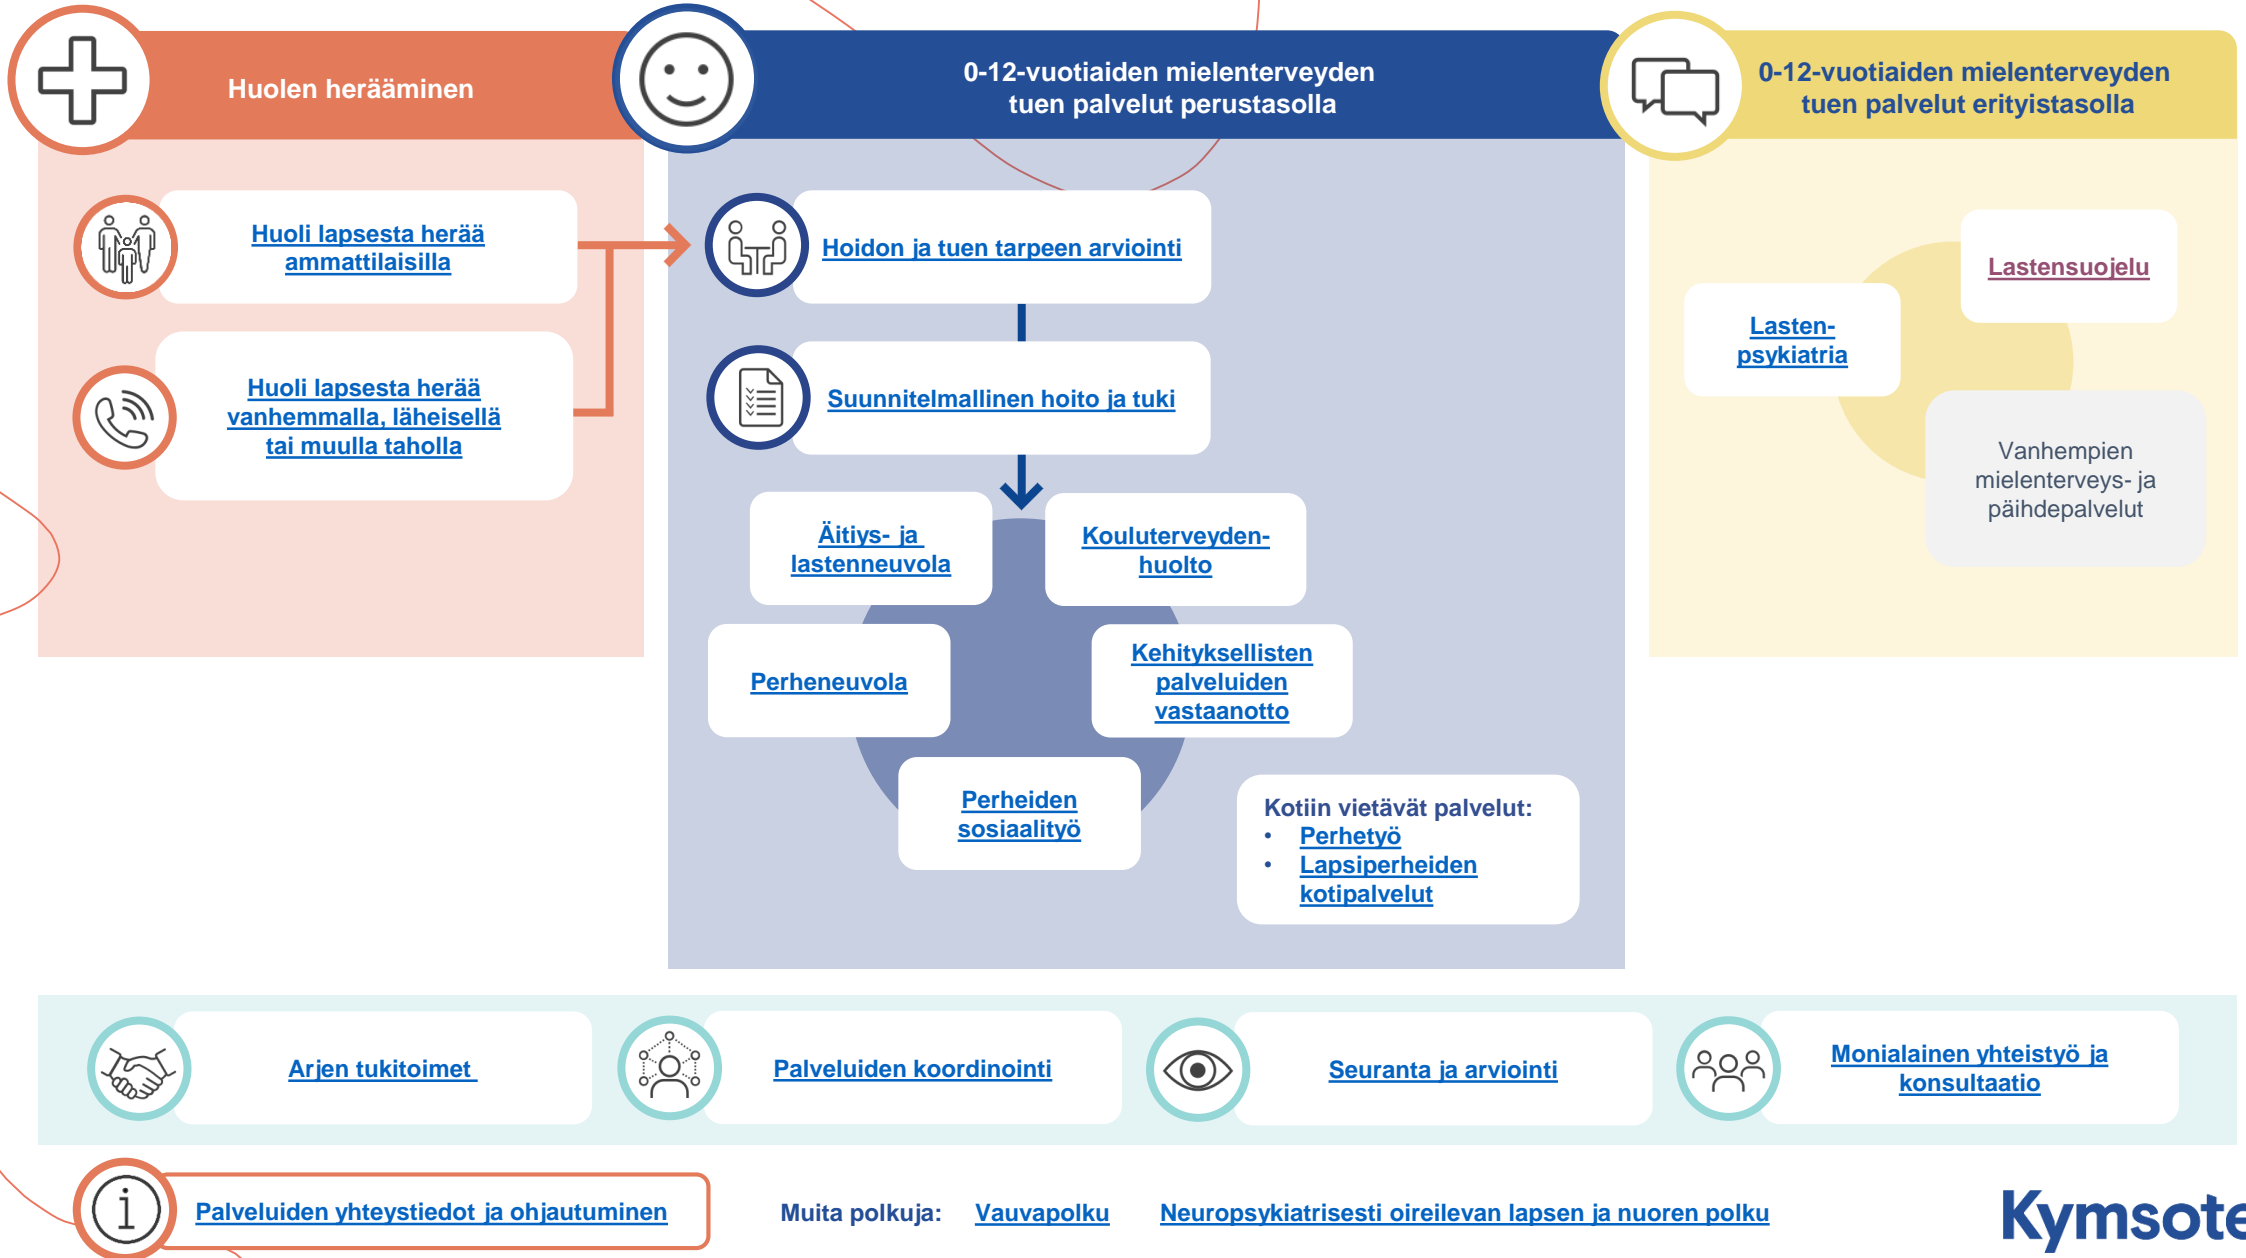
Huolen herääminen

0-12-vuotiaiden mielenterveyden tuen palvelut perustasolla

0-12-vuotiaiden mielenterveyden tuen palvelut erityistasolla

Huoli lapsesta herää ammattilaisilla

Huoli lapsesta herää vanhemmalla, läheisellä tai muulla taholla

Hoidon ja tuen tarpeen arviointi

Suunnitelmallinen hoito ja tuki

Äitiys- ja lastenneuvola

Kouluterveydenhuolto

Perheneuvola

Kehityksellisten palveluiden vastaanotto

Perheiden sosiaalityö

Kotiin vietävät palvelut:
• Perhetyö
• Lapsiperheiden kotipalvelut

Lastensuojelu

Lasten-psykiatria

Vanhempien mielenterveys- ja päihdepalvelut

Arjen tukitoimet

Palveluiden koordinointi

Seuranta ja arviointi

Monialainen yhteistyö ja konsultaatio

Palveluiden yhteystiedot ja ohjautuminen

Muita polkuja: Vauvapolku Neuropsykiatrisesti oireilevan lapsen ja nuoren polku

Kymsote